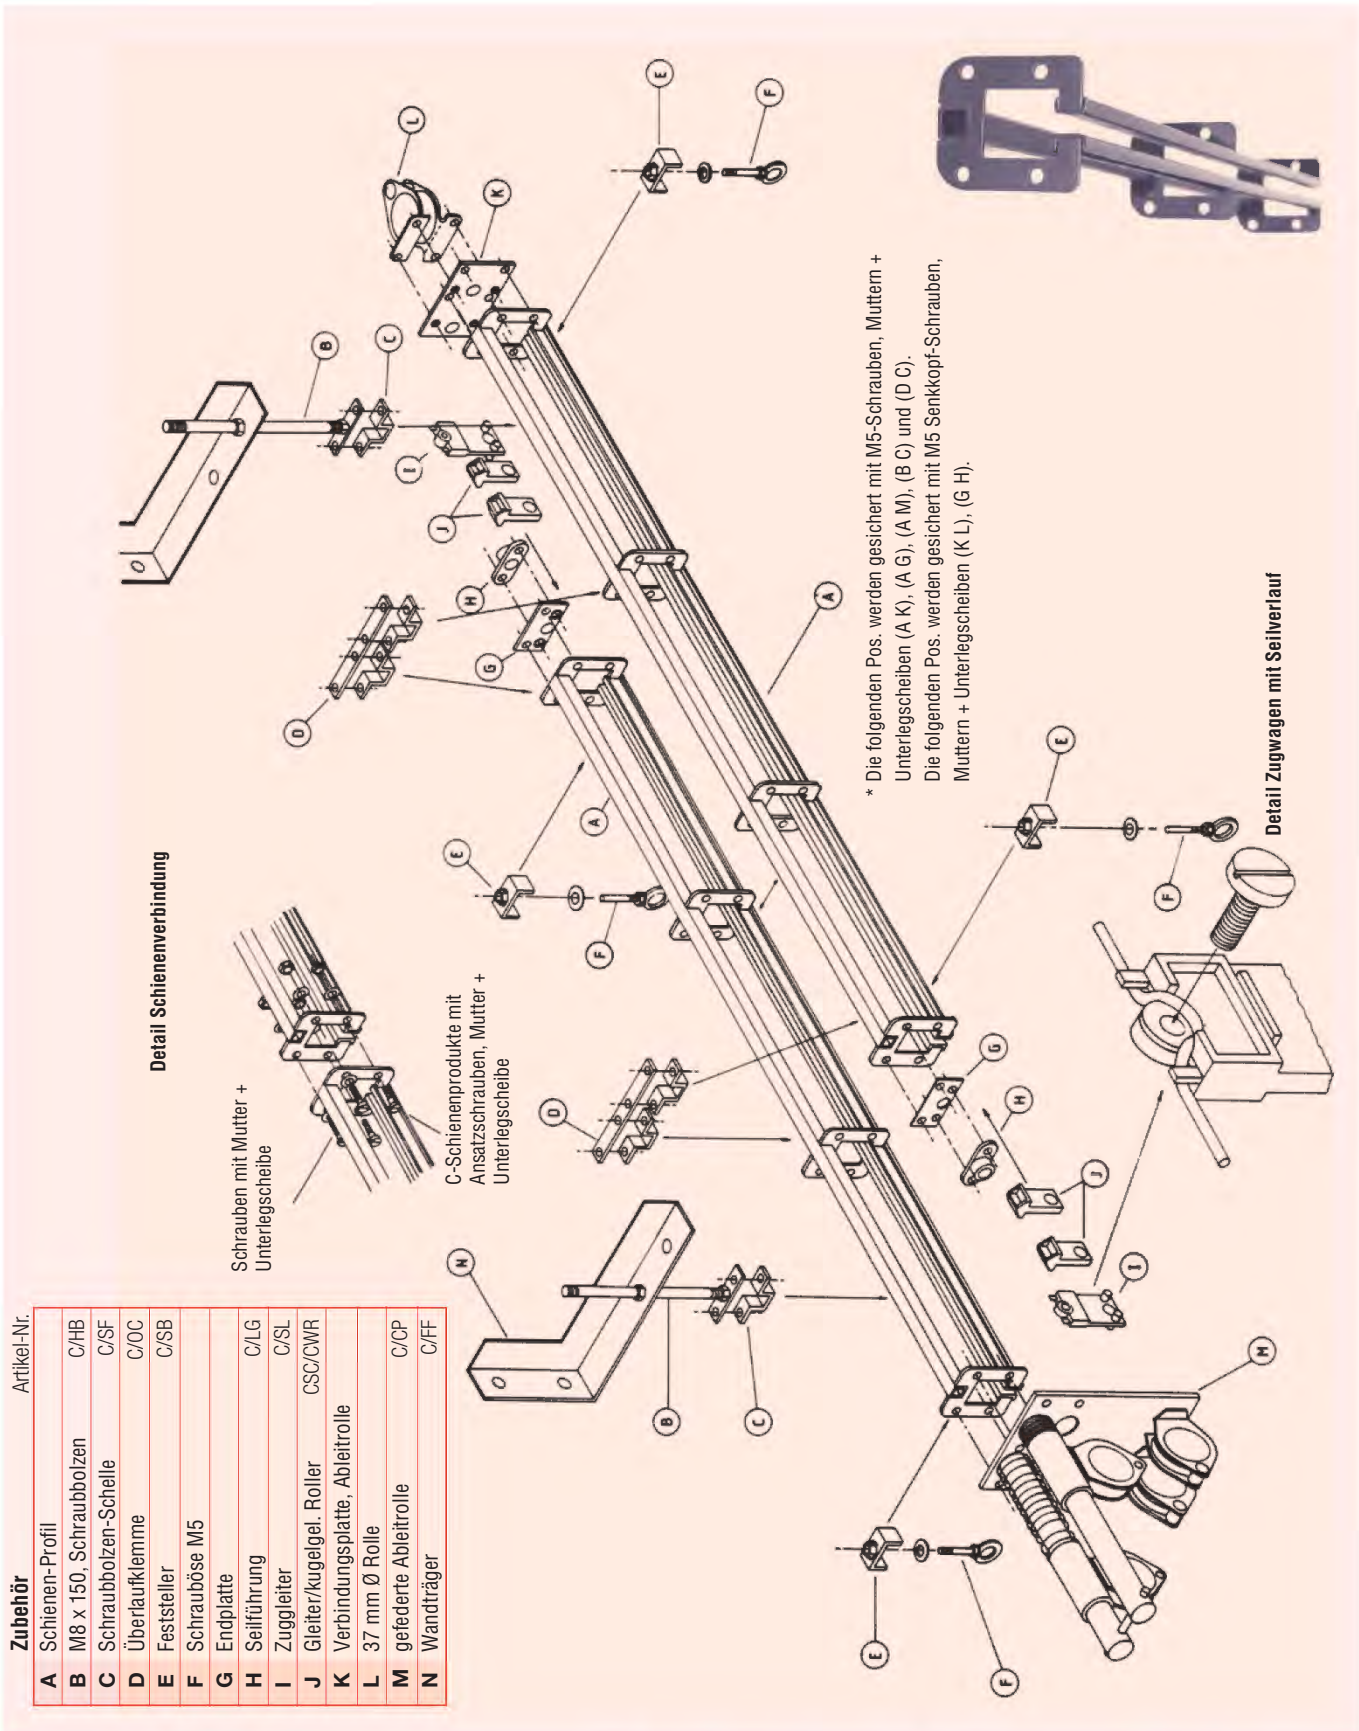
| Zubehör | | Artikel-Nr. |
|---|---|---|
| A | Schienen-Profil | |
| B | M8 x 150, Schraubbolzen | C/HB |
| C | Schraubbolzen-Schelle | C/SF |
| D | Überlaufklemme | C/OC |
| E | Feststeller | C/SB |
| F | Schrauböse M5 | |
| G | Endplatte | |
| H | Seilführung | C/LG |
| I | Zuggleiter | C/SL |
| J | Gleiter/kugelgel. Roller | CSC/CWR |
| K | Verbindungsplatte, Ableitrolle | |
| L | 37 mm Ø Rolle | |
| M | gefederte Ableitrolle | C/CP |
| N | Wandträger | C/FF |

Detail Schienenverbindung

Schrauben mit Mutter + Unterlegscheibe

C-Schienenprodukte mit Ansatzschrauben, Mutter + Unterlegscheibe

A B C D E F G H I J K L M N

* Die folgenden Pos. werden gesichert mit M5-Schrauben, Muttern + Unterlegscheiben (A K), (A G), (A M), (B C) und (D C).
Die folgenden Pos. werden gesichert mit M5 Senkkopf-Schrauben, Muttern + Unterlegscheiben (K L), (G H).

Detail Zugwagen mit Seilverlauf